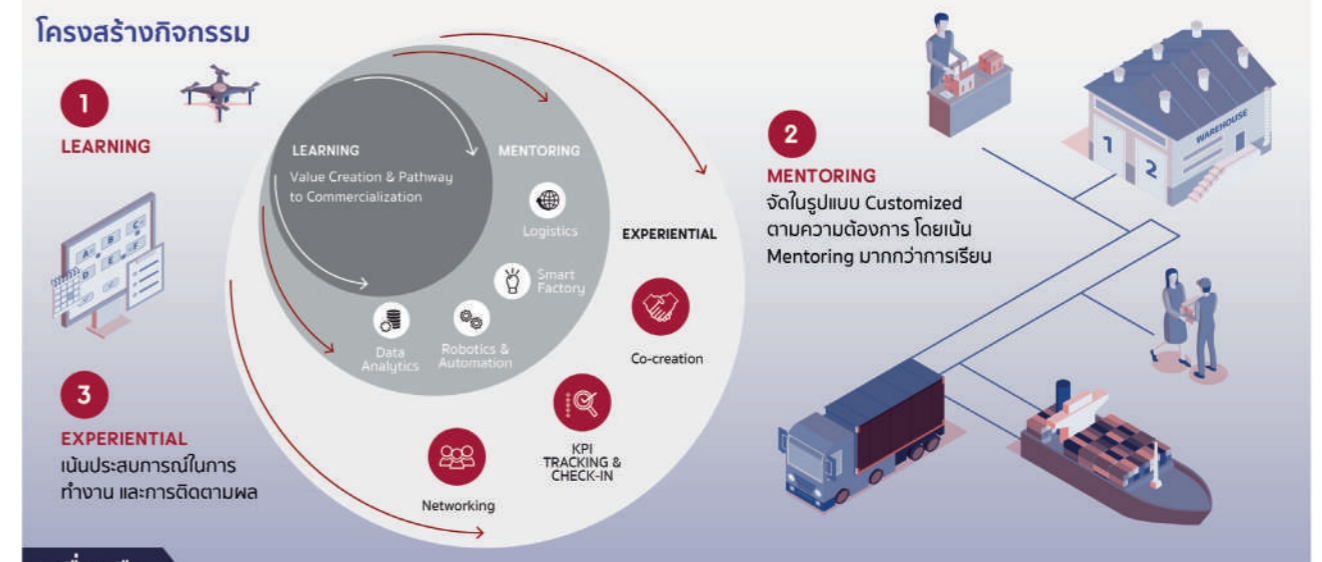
โครงสร้างกิจกรรม

1
LEARNING

3
EXPERIENTIAL
เน้นประสบการณ์ในการทำงาน และการติดตามผล

LEARNING
Value Creation & Pathway to Commercialization

MENTORING
Logistics
Smart Factory
Robotics & Automation
Data Analytics

EXPERIENTIAL
Co-creation
KPI TRACKING & CHECK-IN
Networking

2
MENTORING
จัดในรูปแบบ Customized ตามความต้องการ โดยเน้น Mentoring มากกว่าการเรียน

1
2
WAREHOUSE